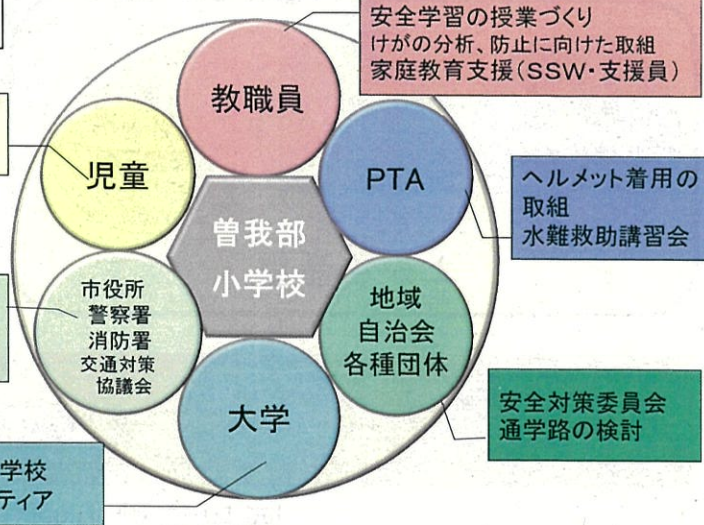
安全学習の授業づくり
けがの分析、防止に向けた取組
家庭教育支援(SSW・支援員)

教職員

児童

PTA

ヘルメット着用の取組
水難救助講習会

曽我部
小学校

市役所
警察署
消防署
交通対策
協議会

地域
自治会
各種団体

大学

安全対策委員会
通学路の検討

学校
ティア